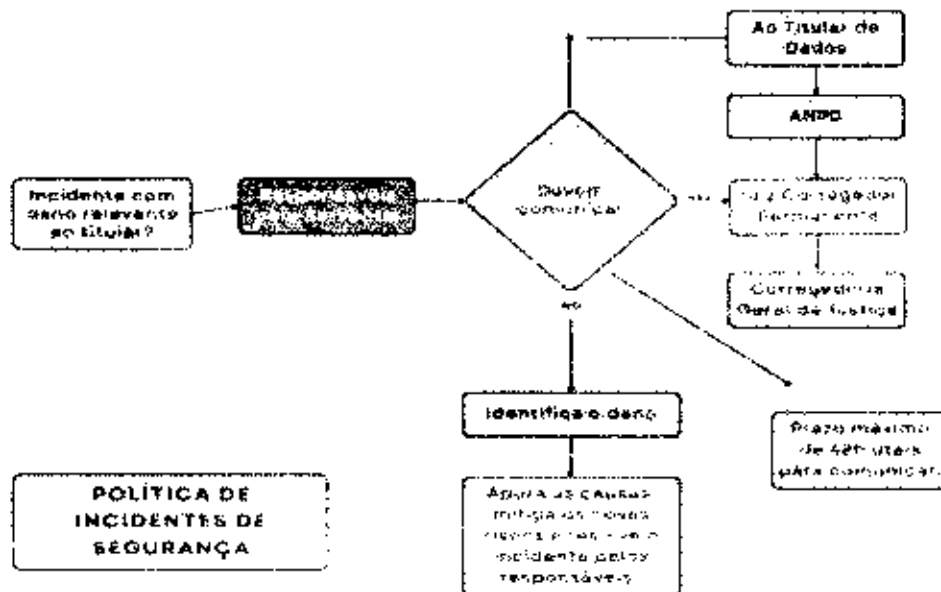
Ao Titular de Dados

ANPD

Incidente com dano relevante ao titular?

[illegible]

Dever comunicar

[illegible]

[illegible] Corregedor Permanente

Corregedoria Geral de Justiça

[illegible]

Identifica o dano

Prazo máximo de 48h úteis para comunicar.

POLÍTICA DE INCIDENTES DE SEGURANÇA

Apura as causas, mitiga os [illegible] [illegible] o incidente pelos responsáveis